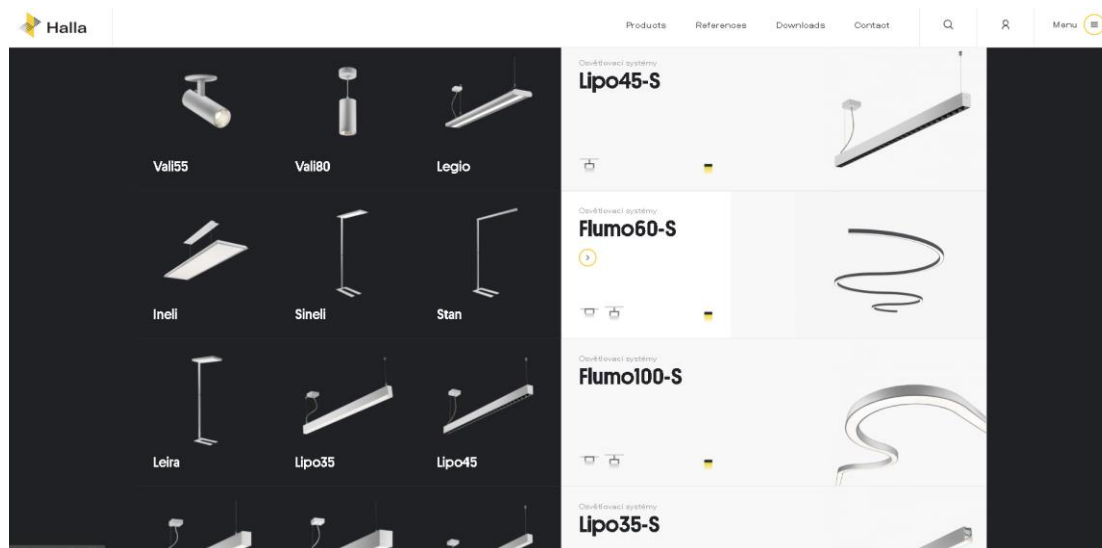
Halla

Products References Downloads Contact Menu

Vali55
Vali80
Legio
Ineli
Sineli
Stan
Leira
Lipo35
Lipo45

Osvětlovací systémy
Lipo45-S

Osvětlovací systémy
Flumo60-S

Osvětlovací systémy
Flumo100-S

Osvětlovací systémy
Lipo35-S